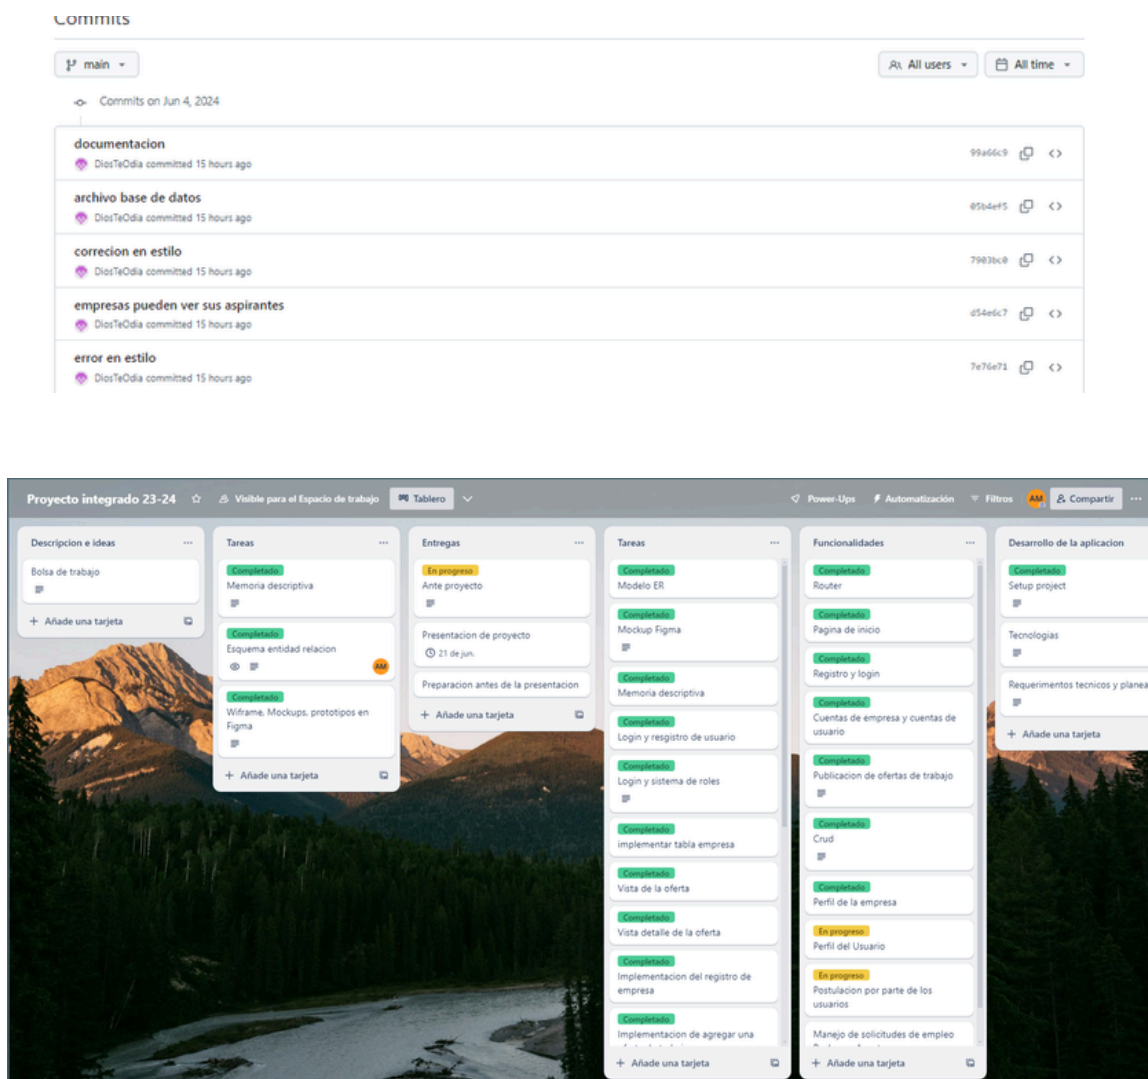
Commits

main

All users All time

Commits on Jun 4, 2024

documentacion
DiosTeOdia committed 15 hours ago
99a66c9

archivo base de datos
DiosTeOdia committed 15 hours ago
05b4ef5

correcion en estilo
DiosTeOdia committed 15 hours ago
7903bc0

empresas pueden ver sus aspirantes
DiosTeOdia committed 15 hours ago
d54e6c7

error en estilo
DiosTeOdia committed 15 hours ago
7e76e71

Proyecto integrado 23-24 Visible para el Espacio de trabajo Tablero Power-Ups Automatización Filtros AM Compartir

Descripcion e ideas
Bolsa de trabajo
+ Añade una tarjeta

Tareas
Completado
Memoria descriptiva
Completado
Esquema entidad relacion
AM
Completado
Wifame, Mockups, prototipos en Figma
+ Añade una tarjeta

Entregas
En progreso
Ante proyecto
Presentacion de proyecto
21 de jun.
Preparacion antes de la presentacion
+ Añade una tarjeta

Tareas
Completado
Modelo ER
Completado
Mockup Figma
Completado
Memoria descriptiva
Completado
Login y resgistro de usuario
Completado
Login y sistema de roles
Completado
implementar tabla empresa
Completado
Vista de la oferta
Completado
Vista detalle de la oferta
Completado
Implementacion del registro de empresa
Completado
Implementacion de agregar una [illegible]
+ Añade una tarjeta

Funcionalidades
Completado
Router
Completado
Pagina de inicio
Completado
Registro y login
Completado
Cuentas de empresa y cuentas de usuario
Completado
Publicacion de ofertas de trabajo
Completado
Crud
Completado
Perfil de la empresa
En progreso
Perfil del Usuario
En progreso
Postulacion por parte de los usuarios
Manejo de solicitudes de empleo
+ Añade una tarjeta

Desarrollo de la aplicacion
Completado
Setup project
Tecnologias
Requerimentos tecnicos y planea
+ Añade una tarjeta